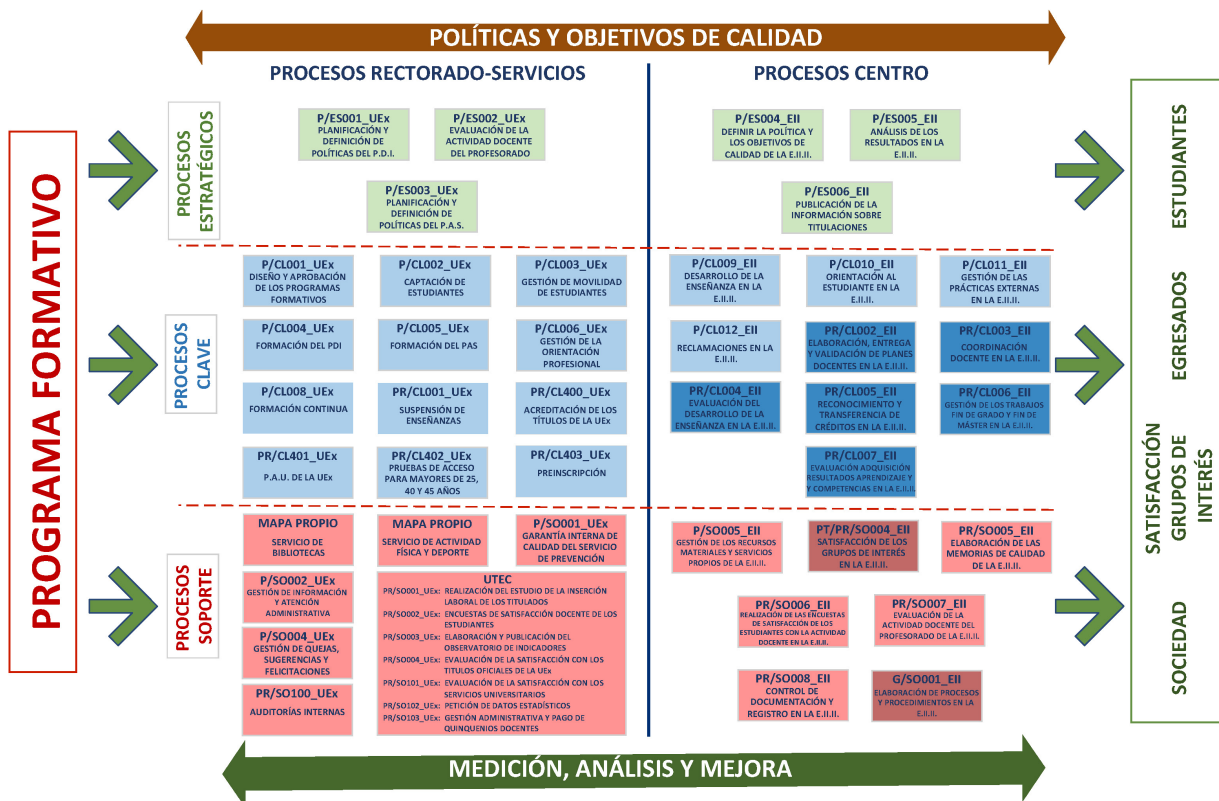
POLÍTICAS Y OBJETIVOS DE CALIDAD

PROGRAMA FORMATIVO

PROCESOS RECTORADO-SERVICIOS

PROCESOS CENTRO

PROCESOS ESTRATÉGICOS

P/ES001_UEx
PLANIFICACIÓN Y DEFINICIÓN DE POLÍTICAS DEL P.D.I.

P/ES002_UEx
EVALUACIÓN DE LA ACTIVIDAD DOCENTE DEL PROFESORADO

P/ES003_UEx
PLANIFICACIÓN Y DEFINICIÓN DE POLÍTICAS DEL P.A.S.

P/ES004_EII
DEFINIR LA POLÍTICA Y LOS OBJETIVOS DE CALIDAD DE LA E.II.II.

P/ES005_EII
ANÁLISIS DE LOS RESULTADOS EN LA E.II.II.

P/ES006_EII
PUBLICACIÓN DE LA INFORMACIÓN SOBRE TITULACIONES

PROCESOS CLAVE

P/CL001_UEx
DISEÑO Y APROBACIÓN DE LOS PROGRAMAS FORMATIVOS

P/CL002_UEx
CAPTACIÓN DE ESTUDIANTES

P/CL003_UEx
GESTIÓN DE MOVILIDAD DE ESTUDIANTES

P/CL004_UEx
FORMACIÓN DEL PDI

P/CL005_UEx
FORMACIÓN DEL PAS

P/CL006_UEx
GESTIÓN DE LA ORIENTACIÓN PROFESIONAL

P/CL008_UEx
FORMACIÓN CONTINUA

PR/CL001_UEx
SUSPENSIÓN DE ENSEÑANZAS

PR/CL400_UEx
ACREDITACIÓN DE LOS TÍTULOS DE LA UEx

PR/CL401_UEx
P.A.U. DE LA UEx

PR/CL402_UEx
PRUEBAS DE ACCESO PARA MAYORES DE 25, 40 Y 45 AÑOS

PR/CL403_UEx
PREINSCRIPCIÓN

P/CL009_EII
DESARROLLO DE LA ENSEÑANZA EN LA E.II.II.

P/CL010_EII
ORIENTACIÓN AL ESTUDIANTE EN LA E.II.II.

P/CL011_EII
GESTIÓN DE LAS PRÁCTICAS EXTERNAS EN LA E.II.II.

P/CL012_EII
RECLAMACIONES EN LA E.II.II.

PR/CL002_EII
ELABORACIÓN, ENTREGA Y VALIDACIÓN DE PLANES DOCENTES EN LA E.II.II.

PR/CL003_EII
COORDINACIÓN DOCENTE EN LA E.II.II.

PR/CL004_EII
EVALUACIÓN DEL DESARROLLO DE LA ENSEÑANZA EN LA E.II.II.

PR/CL005_EII
RECONOCIMIENTO Y TRANSFERENCIA DE CRÉDITOS EN LA E.II.II.

PR/CL006_EII
GESTIÓN DE LOS TRABAJOS FIN DE GRADO Y FIN DE MÁSTER EN LA E.II.II.

PR/CL007_EII
EVALUACIÓN ADQUISICIÓN RESULTADOS APRENDIZAJE Y Y COMPETENCIAS EN LA E.II.II.

PROCESOS SOPORTE

MAPA PROPIO
SERVICIO DE BIBLIOTECAS

MAPA PROPIO
SERVICIO DE ACTIVIDAD FÍSICA Y DEPORTE

P/SO001_UEx
GARANTÍA INTERNA DE CALIDAD DEL SERVICIO DE PREVENCIÓN

P/SO002_UEx
GESTIÓN DE INFORMACIÓN Y ATENCIÓN ADMINISTRATIVA

P/SO004_UEx
GESTIÓN DE QUEJAS, SUGERENCIAS Y FELICITACIONES

PR/SO100_UEx
AUDITORÍAS INTERNAS

UTEC
PR/SO001_UEx: REALIZACIÓN DEL ESTUDIO DE LA INSERCIÓN LABORAL DE LOS TITULADOS
PR/SO002_UEx: ENCUESTAS DE SATISFACCIÓN DOCENTE DE LOS ESTUDIANTES
PR/SO003_UEx: ELABORACIÓN Y PUBLICACIÓN DEL OBSERVATORIO DE INDICADORES
PR/SO004_UEx: EVALUACIÓN DE LA SATISFACCIÓN CON LOS TÍTULOS OFICIALES DE LA UEx
PR/SO101_UEx: EVALUACIÓN DE LA SATISFACCIÓN CON LOS SERVICIOS UNIVERSITARIOS
PR/SO102_UEx: PETICIÓN DE DATOS ESTADÍSTICOS
PR/SO103_UEx: GESTIÓN ADMINISTRATIVA Y PAGO DE QUINQUENIOS DOCENTES

P/SO005_EII
GESTIÓN DE LOS RECURSOS MATERIALES Y SERVICIOS PROPIOS DE LA E.II.II.

PT/PR/SO004_EII
SATISFACCIÓN DE LOS GRUPOS DE INTERÉS EN LA E.II.II.

PR/SO005_EII
ELABORACIÓN DE LAS MEMORIAS DE CALIDAD DE LA E.II.II.

PR/SO006_EII
REALIZACIÓN DE LAS ENCUESTAS DE SATISFACCIÓN DE LOS ESTUDIANTES CON LA ACTIVIDAD DOCENTE EN LA E.II.II.

PR/SO007_EII
EVALUACIÓN DE LA ACTIVIDAD DOCENTE DEL PROFESORADO DE LA E.II.II.

PR/SO008_EII
CONTROL DE DOCUMENTACIÓN Y REGISTRO EN LA E.II.II.

G/SO001_EII
ELABORACIÓN DE PROCESOS Y PROCEDIMIENTOS EN LA E.II.II.

ESTUDIANTES

EGRESADOS

SATISFACCIÓN GRUPOS DE INTERÉS

SOCIEDAD

MEDICIÓN, ANÁLISIS Y MEJORA